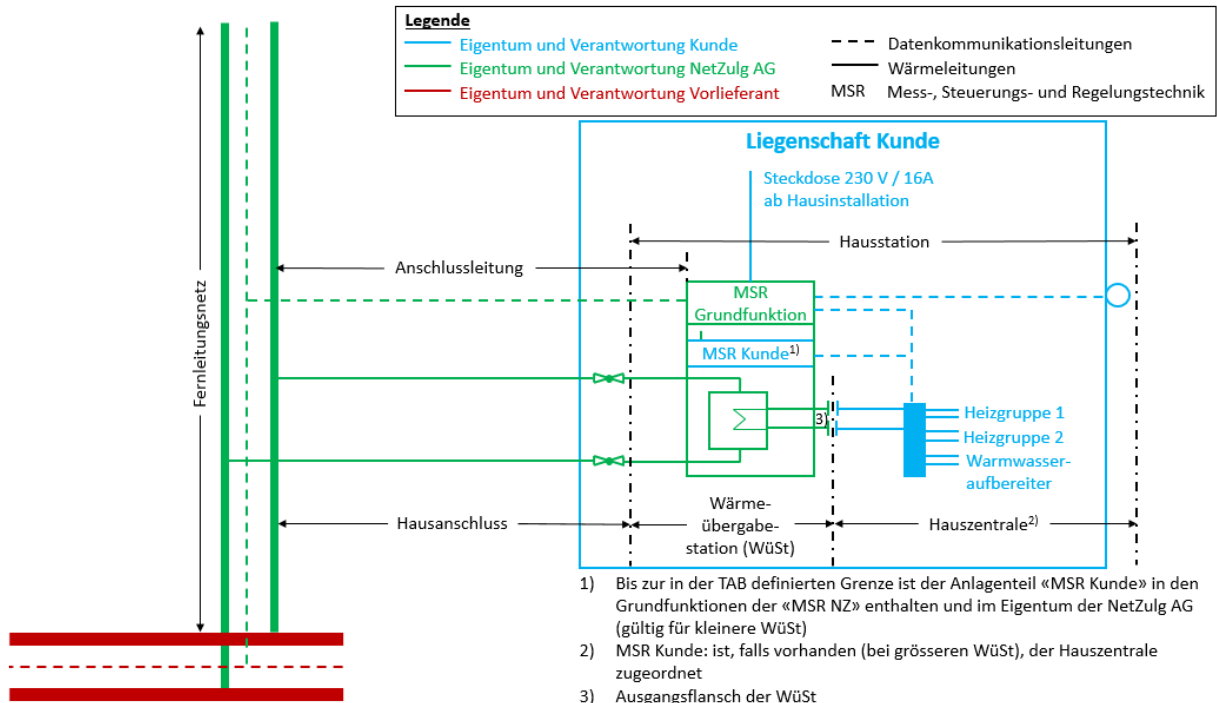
Legende
Eigentum und Verantwortung Kunde
Eigentum und Verantwortung NetZulg AG
Eigentum und Verantwortung Vorlieferant
Datenkommunikationsleitungen
Wärmeleitungen
MSR Mess-, Steuerungs- und Regelungstechnik

Fernleitungsnetz

Liegenschaft Kunde

Steckdose 230 V / 16A ab Hausinstallation

Hausstation

Anschlussleitung

MSR Grundfunktion

MSR Kunde$^{1)}$

3)

Heizgruppe 1
Heizgruppe 2
Warmwasseraufbereiter

Hausanschluss

Wärmeübergabestation (WüSt)

Hauszentrale$^{2)}$

1) Bis zur in der TAB definierten Grenze ist der Anlagenteil «MSR Kunde» in den Grundfunktionen der «MSR NZ» enthalten und im Eigentum der NetZulg AG (gültig für kleinere WüSt)

2) MSR Kunde: ist, falls vorhanden (bei grösseren WüSt), der Hauszentrale zugeordnet

3) Ausgangsflansch der WüSt